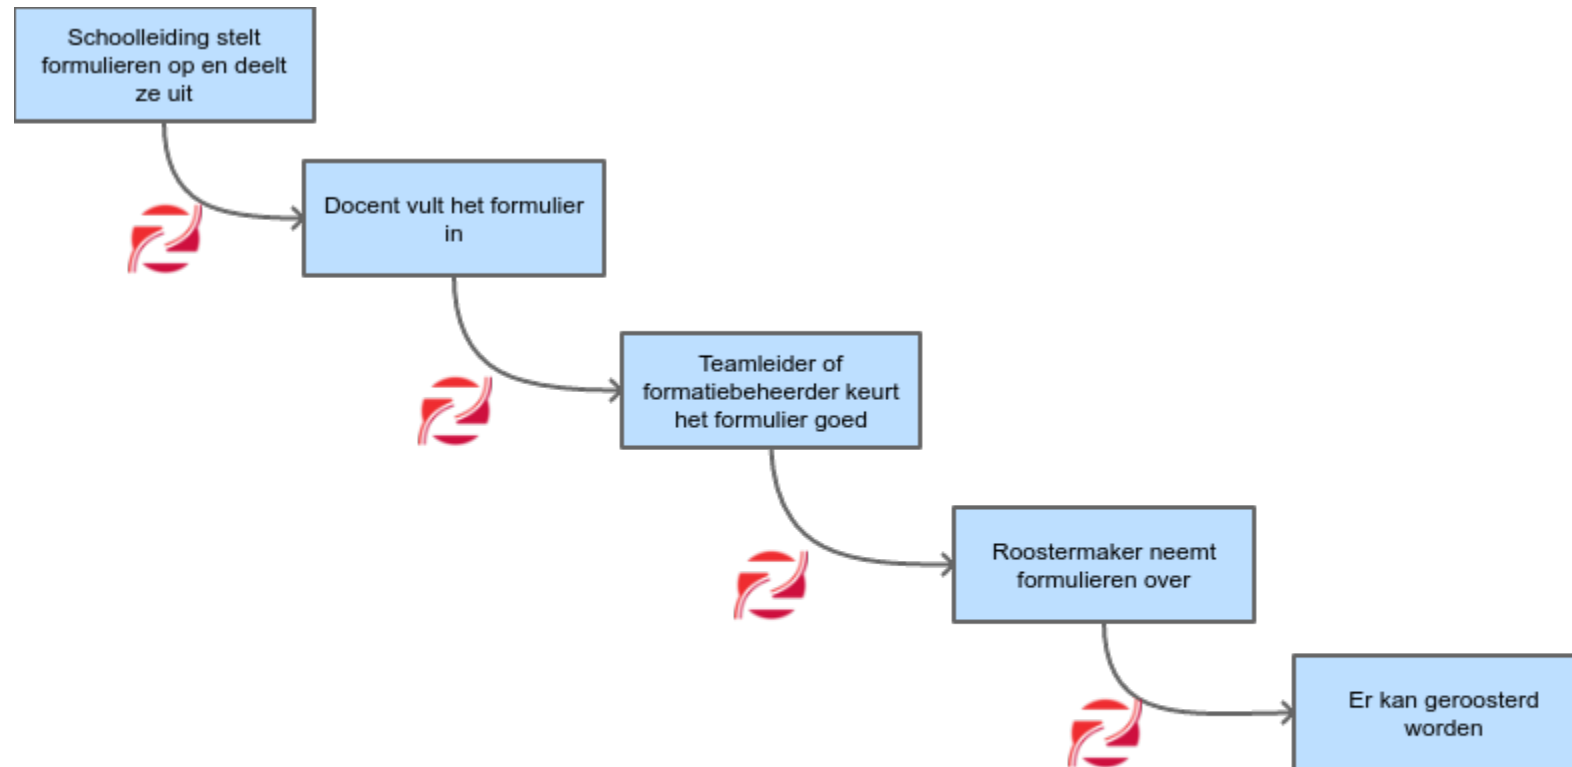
Schoolleiding stelt formulieren op en deelt ze uit

Docent vult het formulier in

Teamleider of formatiebeheerder keurt het formulier goed

Roostermaker neemt formulieren over

Er kan geroosterd worden